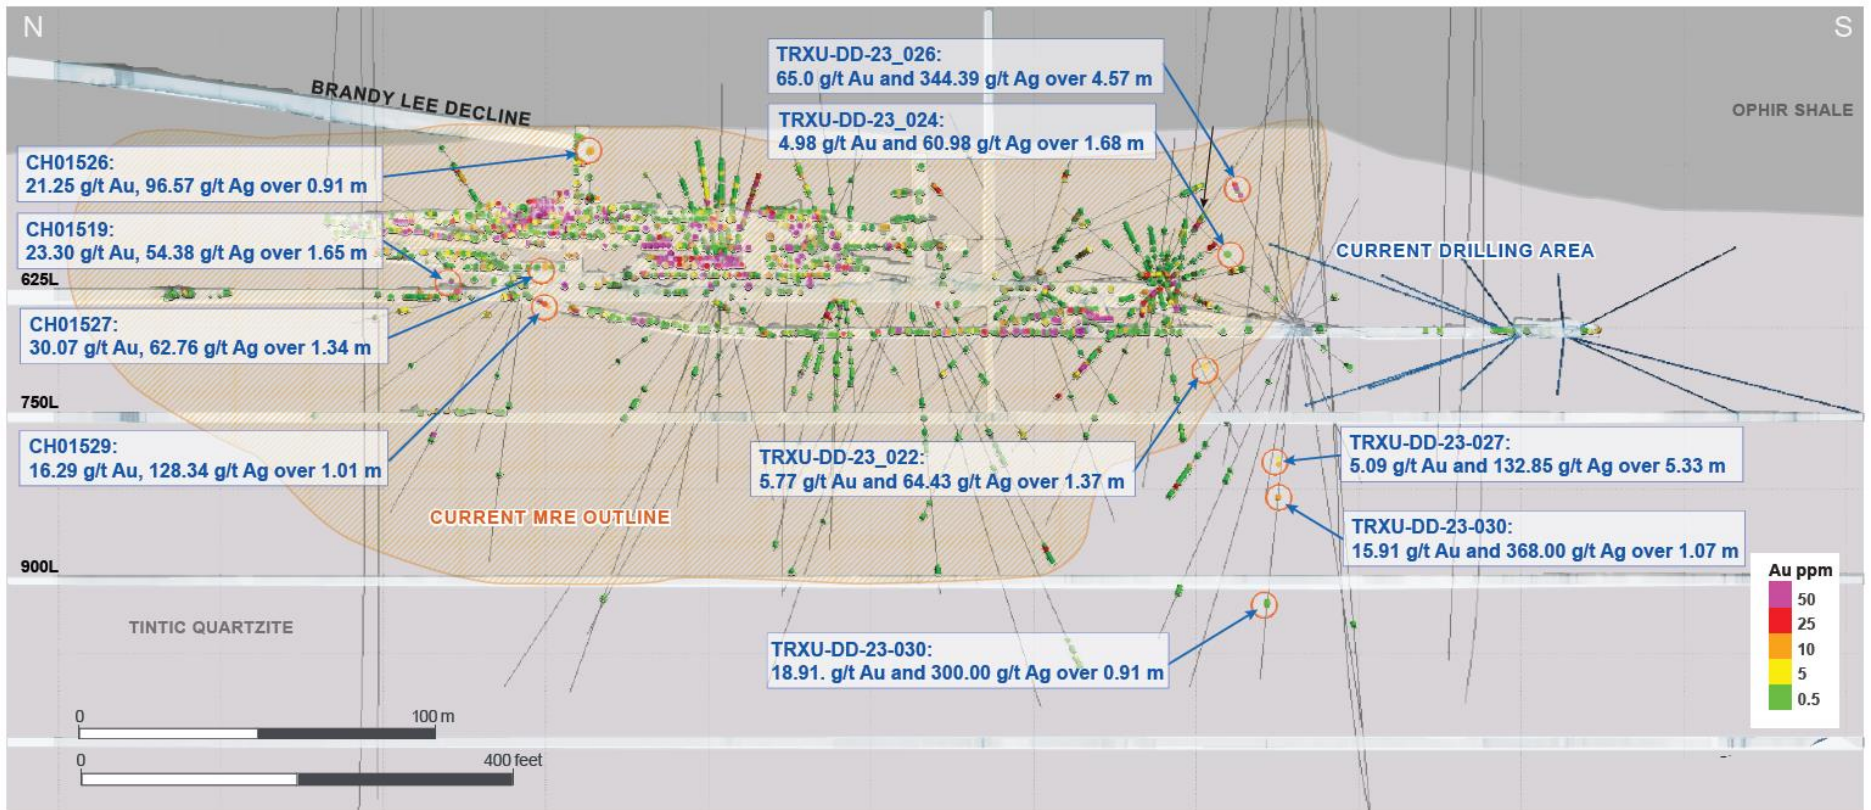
N

S

BRANDY LEE DECLINE

OPHIR SHALE

TRXU-DD-23_026:
65.0 g/t Au and 344.39 g/t Ag over 4.57 m

TRXU-DD-23_024:
4.98 g/t Au and 60.98 g/t Ag over 1.68 m

CH01526:
21.25 g/t Au, 96.57 g/t Ag over 0.91 m

CH01519:
23.30 g/t Au, 54.38 g/t Ag over 1.65 m

CURRENT DRILLING AREA

625L

CH01527:
30.07 g/t Au, 62.76 g/t Ag over 1.34 m

750L

CH01529:
16.29 g/t Au, 128.34 g/t Ag over 1.01 m

TRXU-DD-23_022:
5.77 g/t Au and 64.43 g/t Ag over 1.37 m

TRXU-DD-23-027:
5.09 g/t Au and 132.85 g/t Ag over 5.33 m

CURRENT MRE OUTLINE

TRXU-DD-23-030:
15.91 g/t Au and 368.00 g/t Ag over 1.07 m

900L

Au ppm
50
25
10
5
0.5

TINTIC QUARTZITE

TRXU-DD-23-030:
18.91. g/t Au and 300.00 g/t Ag over 0.91 m

0 100 m

0 400 feet